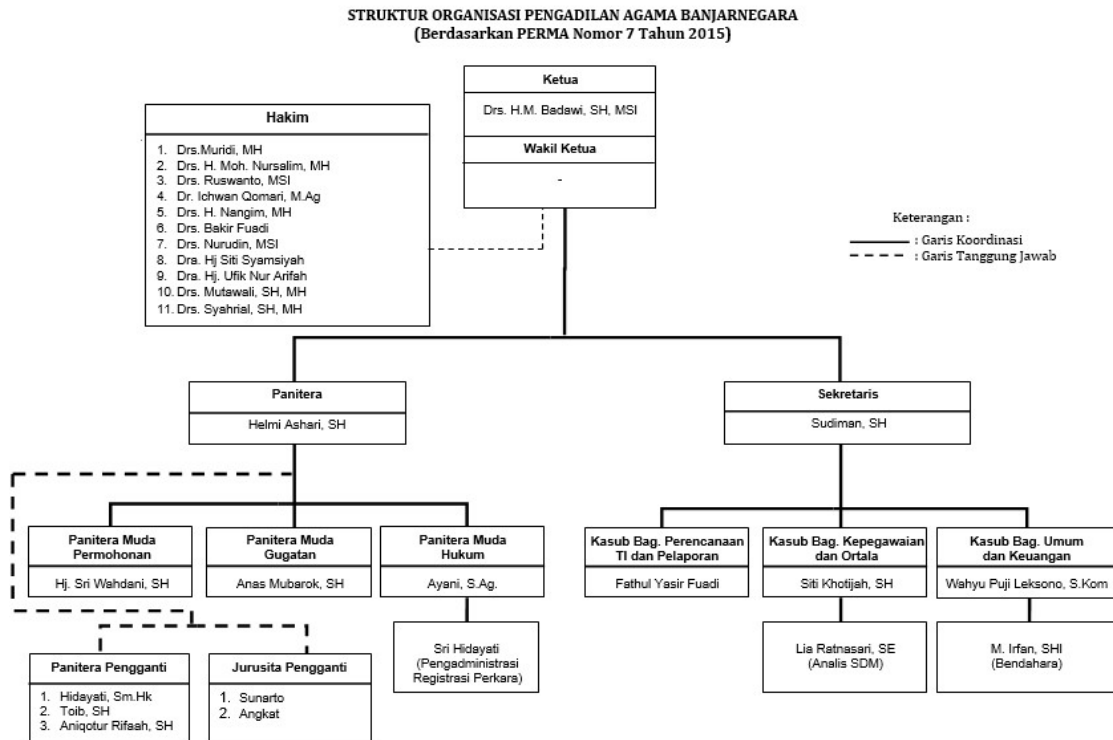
STRUKTUR ORGANISASI PENGADILAN AGAMA BANJARNEGARA
(Berdasarkan PERMA Nomor 7 Tahun 2015)

Ketua
Drs. H.M. Badawi, SH, MSI

Wakil Ketua
-

Hakim
1. Drs.Muridi, MH
2. Drs. H. Moh. Nursalim, MH
3. Drs. Ruswanto, MSI
4. Dr. Ichwan Qomari, M.Ag
5. Drs. H. Nangim, MH
6. Drs. Bakir Fuadi
7. Drs. Nurudin, MSI
8. Dra. Hj Siti Syamsiyah
9. Dra. Hj. Ufik Nur Arifah
10. Drs. Mutawali, SH, MH
11. Drs. Syahrial, SH, MH

Keterangan :
: Garis Koordinasi
: Garis Tanggung Jawab

Panitera
Helmi Ashari, SH

Sekretaris
Sudiman, SH

Panitera Muda Permohonan
Hj. Sri Wahdani, SH

Panitera Muda Gugatan
Anas Mubarok, SH

Panitera Muda Hukum
Ayani, S.Ag.

Sri Hidayati (Pengadministrasi Registrasi Perkara)

Kasub Bag. Perencanaan TI dan Pelaporan
Fathul Yasir Fuadi

Kasub Bag. Kepegawaian dan Ortala
Siti Khotijah, SH

Lia Ratnasari, SE (Analis SDM)

Kasub Bag. Umum dan Keuangan
Wahyu Puji Leksono, S.Kom

M. Irfan, SHI (Bendahara)

Panitera Pengganti
1. Hidayati, Sm.Hk
2. Toib, SH
3. Aniqotur Rifaah, SH

Jurusita Pengganti
1. Sunarto
2. Angkat